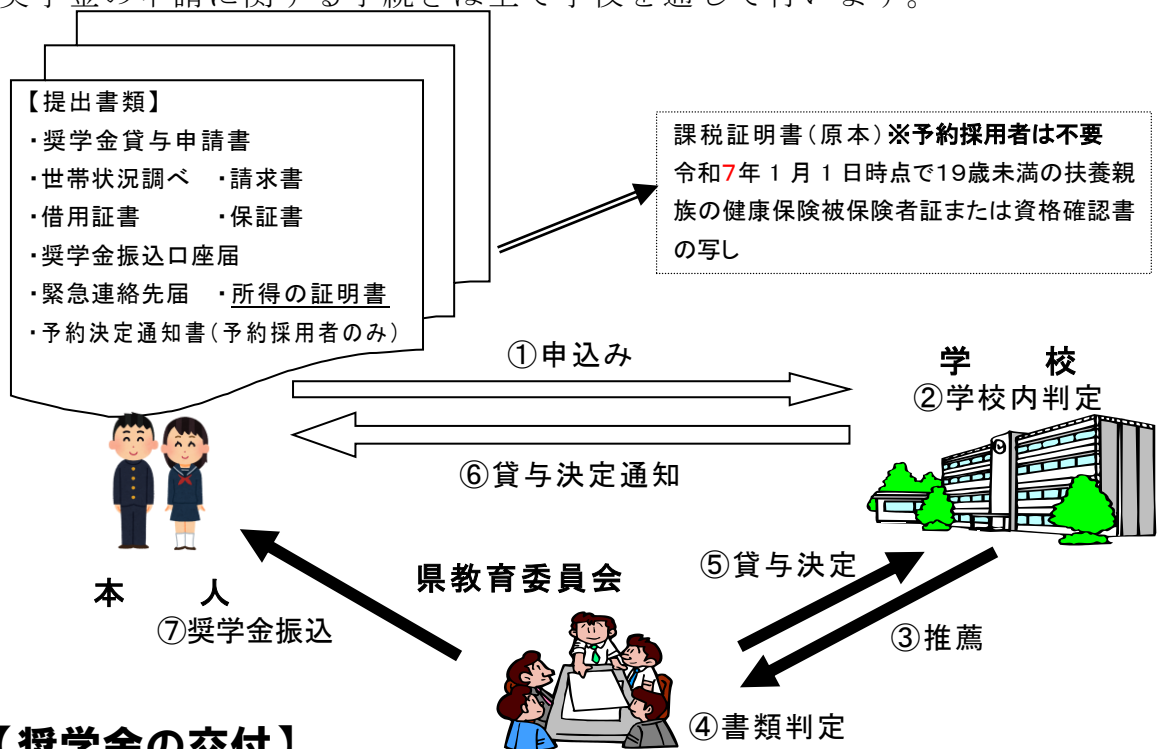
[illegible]学金の申請に関する手続きは全て学校を通して行います。

【提出書類】
・奨学金貸与申請書
・世帯状況調べ　・請求書
・借用証書　　　・保証書
・奨学金振込口座届
・緊急連絡先届　・所得の証明書
・予約決定通知書(予約採用者のみ)

課税証明書(原本)※予約採用者は不要
令和7年1月1日時点で19歳未満の扶養親族の健康保険被保険者証または資格確認書の写し

①申込み

学　校
②学校内判定

⑥貸与決定通知

本　人

⑦奨学金振込

県教育委員会

⑤貸与決定

③推薦

④書類判定

【奨学金の交付】